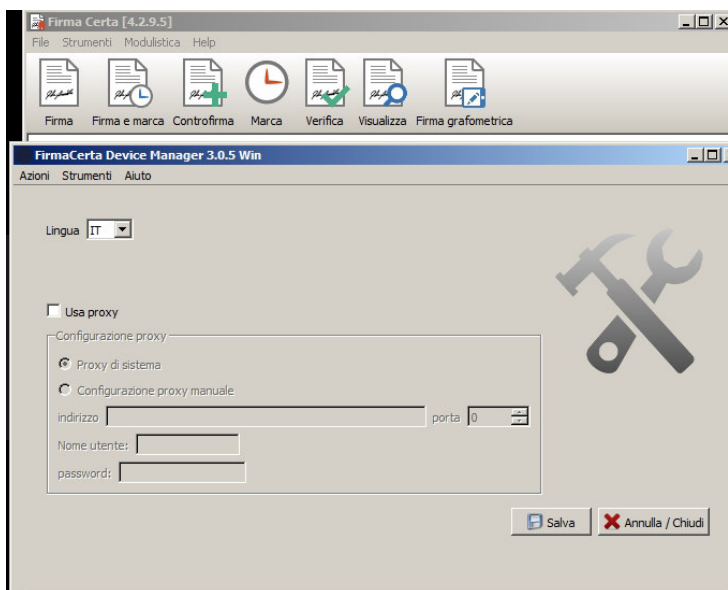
Firma Certa [4.2.9.5]

File Strumenti Modulistica Help

Firma Firma e marca Controfirma Marca Verifica Visualizza Firma grafometrica

FirmaCerta Device Manager 3.0.5 Win

Azioni Strumenti Aiuto

Lingua IT

Usa proxy

Configurazione proxy

Proxy di sistema

Configurazione proxy manuale

indirizzo porta 0

Nome utente:

password:

Salva Annulla / Chiudi